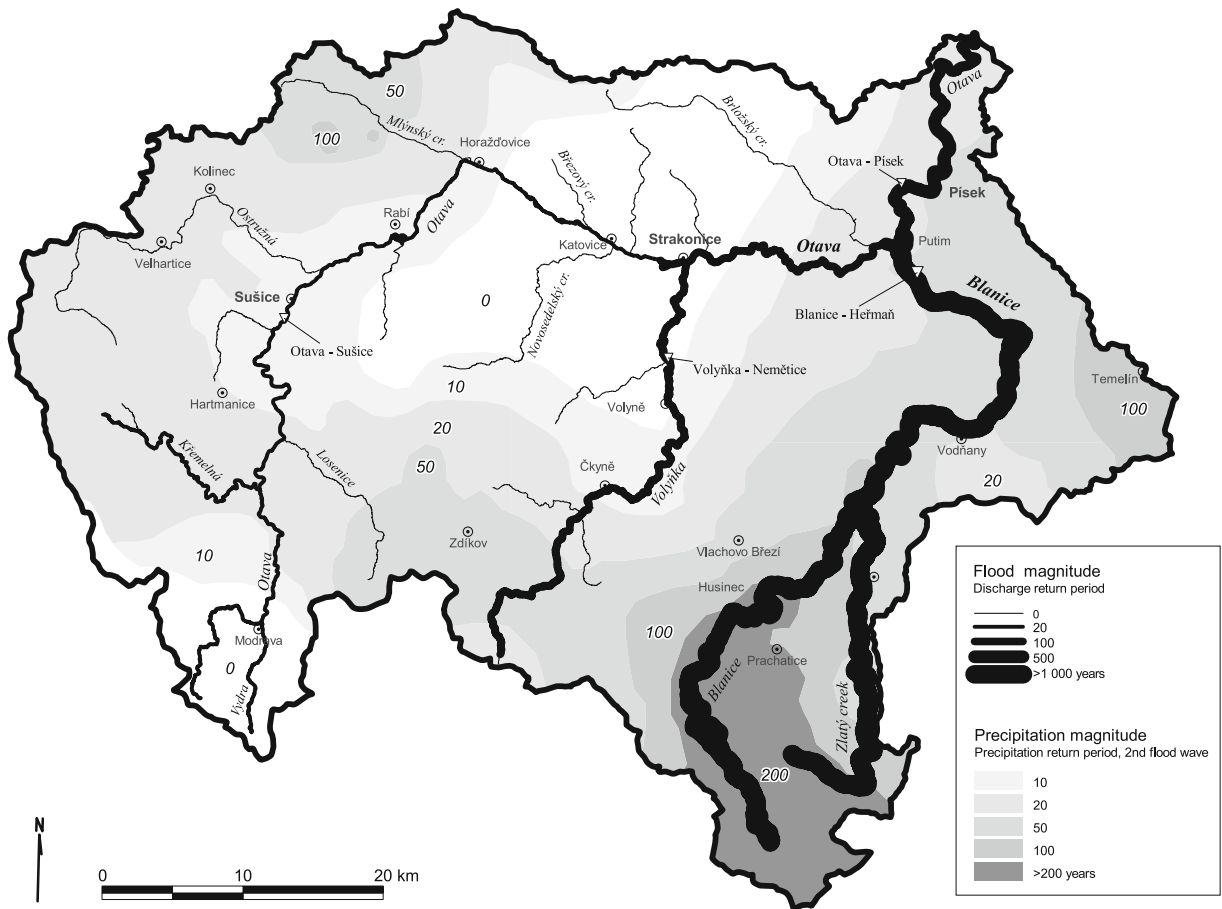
50
100
Mlýnský cr.
Horažďovice
Březový cr.
Brložský cr.
Otava
Otava - Písek
Písek
Kolinec
Ostružná
Rabí
Otava
Katovice
Strakonice
Otava
Putim
Velhartice
Sušice
0
Novosedelský cr.
Blanice - Heřmaň
Blanice
Otava - Sušice
Volyňka - Nemětice
Temelín
100
Hartmanice
10
Volyně
Křemelná
20
Losenice
Čkyně
Vodňany
50
Volyňka
20
Zdíkov
Vlachovo Březí
10
Husinec
Otava
100
Modrava
0
Vydra
Prachatice
Blanice
Zlatý creek
200
Flood magnitude
Discharge return period
0
20
100
500
>1 000 years
Precipitation magnitude
Precipitation return period, 2nd flood wave
10
20
50
100
>200 years
N
0
10
20 km